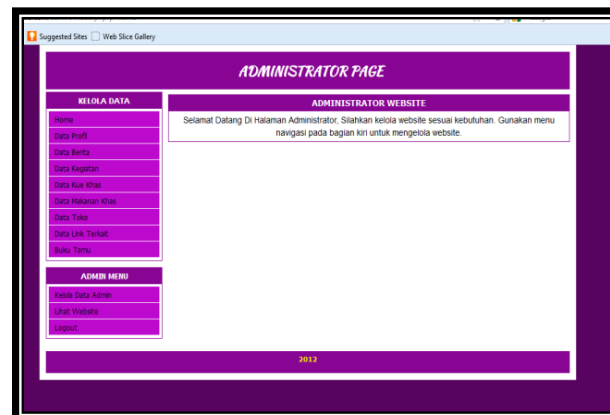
Suggested Sites Web Slice Gallery

ADMINISTRATOR PAGE

KELOLA DATA

Home
Data Profil
Data Berita
Data Kegiatan
Data Kue Khas
Data Makanan Khas
Data Toko
Data Link Terkait
Buku Tamu

ADMIN MENU

Kelola Data Admin
Lihat Website
Logout

ADMINISTRATOR WEBSITE

Selamat Datang Di Halaman Administrator, Silahkan kelola website sesuai kebutuhan. Gunakan menu navigasi pada bagian kiri untuk mengelola website.

2012